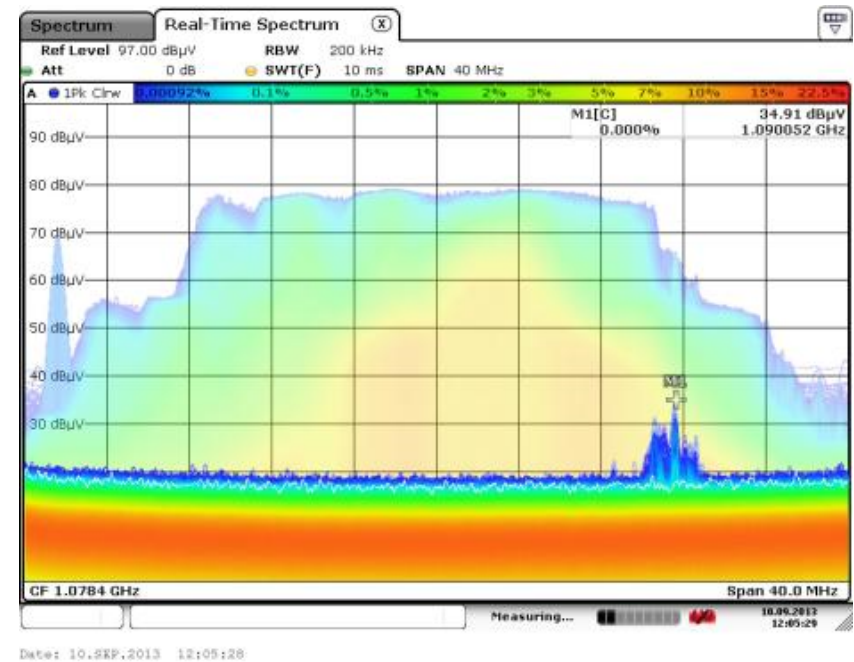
Spectrum
Real-Time Spectrum
Ref Level 97.00 dBµV
RBW 200 kHz
Att 0 dB
SWT(F) 10 ms
SPAN 40 MHz
A 1Pk Clrw
0.00092%
0.1%
0.5%
1%
2%
3%
5%
7%
10%
15%
22.5%
M1[C]
0.000%
34.91 dBµV
1.090052 GHz
90 dBµV
80 dBµV
70 dBµV
60 dBµV
50 dBµV
40 dBµV
30 dBµV
M1
CF 1.0784 GHz
Span 40.0 MHz
Measuring...
10.09.2013
12:05:29
Date: 10.SEP.2013 12:05:28